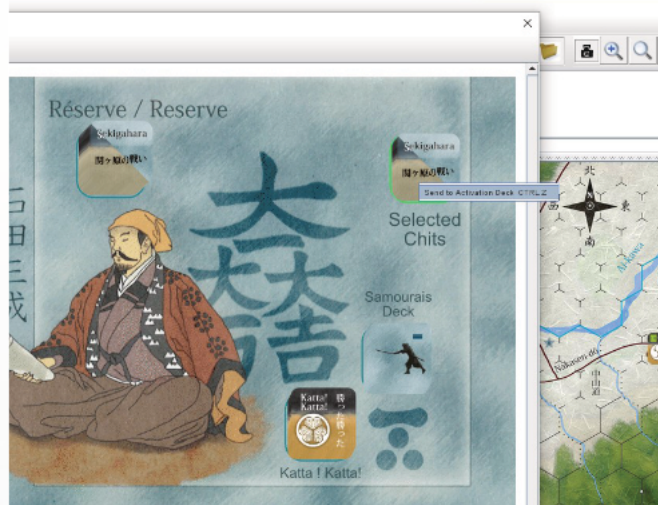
×

Réserve / Reserve

Sekigahara
関ヶ原の戦い

Sekigahara
関ヶ原の戦い

Send to Activation Deck CTRL Z

Selected Chits

石田三成

Samourais Deck

Katta! Katta!
勝った勝った

Katta ! Katta!

北
西
東
南

Nakasen-do
中山道